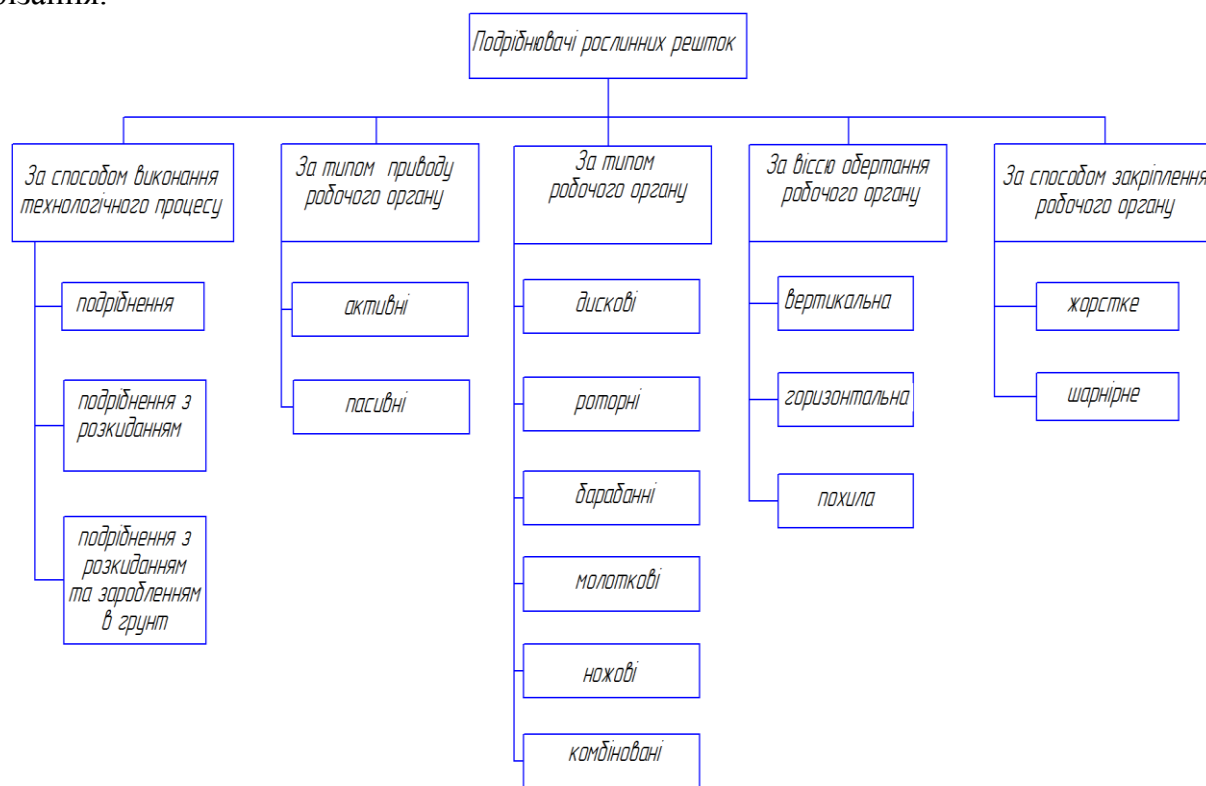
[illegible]

Подрібнювачі рослинних решток

За способом виконання технологічного процесу

подрібнення

подрібнення з розкиданням

подрібнення з розкиданням та заробленням в грунт

За типом приводу робочого органу

активні

пасивні

За типом робочого органу

дискові

роторні

барабанні

молоткові

ножові

комбіновані

За віссю обертання робочого органу

вертикальна

горизонтальна

похила

За способом закріплення робочого органу

жорстке

шарнірне